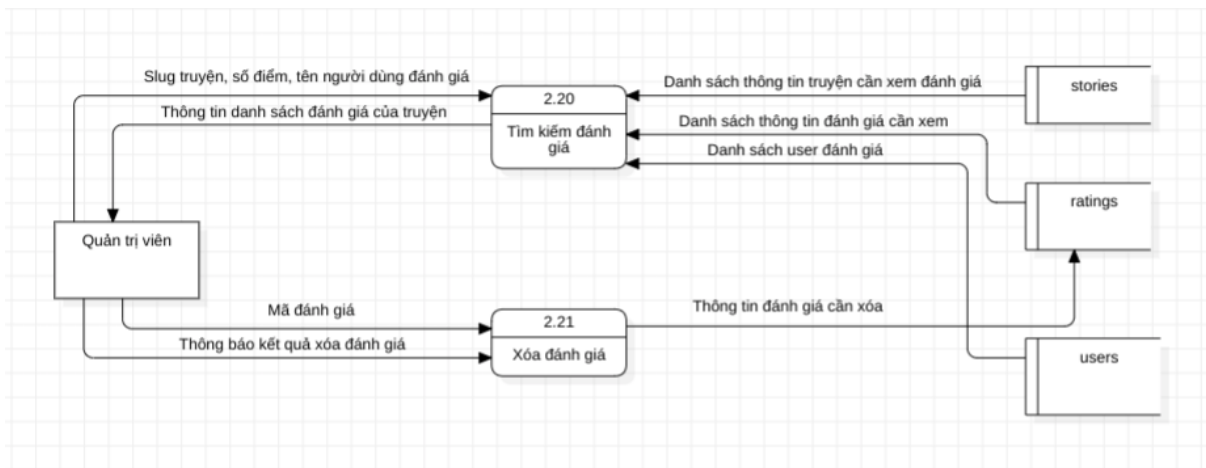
Slug truyện, số điểm, tên người dùng đánh giá

Thông tin danh sách đánh giá của truyện

2.20

Tìm kiếm đánh giá

Danh sách thông tin truyện cần xem đánh giá

Danh sách thông tin đánh giá cần xem

Danh sách user đánh giá

stories

ratings

Quản trị viên

Mã đánh giá

Thông báo kết quả xóa đánh giá

2.21

Xóa đánh giá

Thông tin đánh giá cần xóa

users